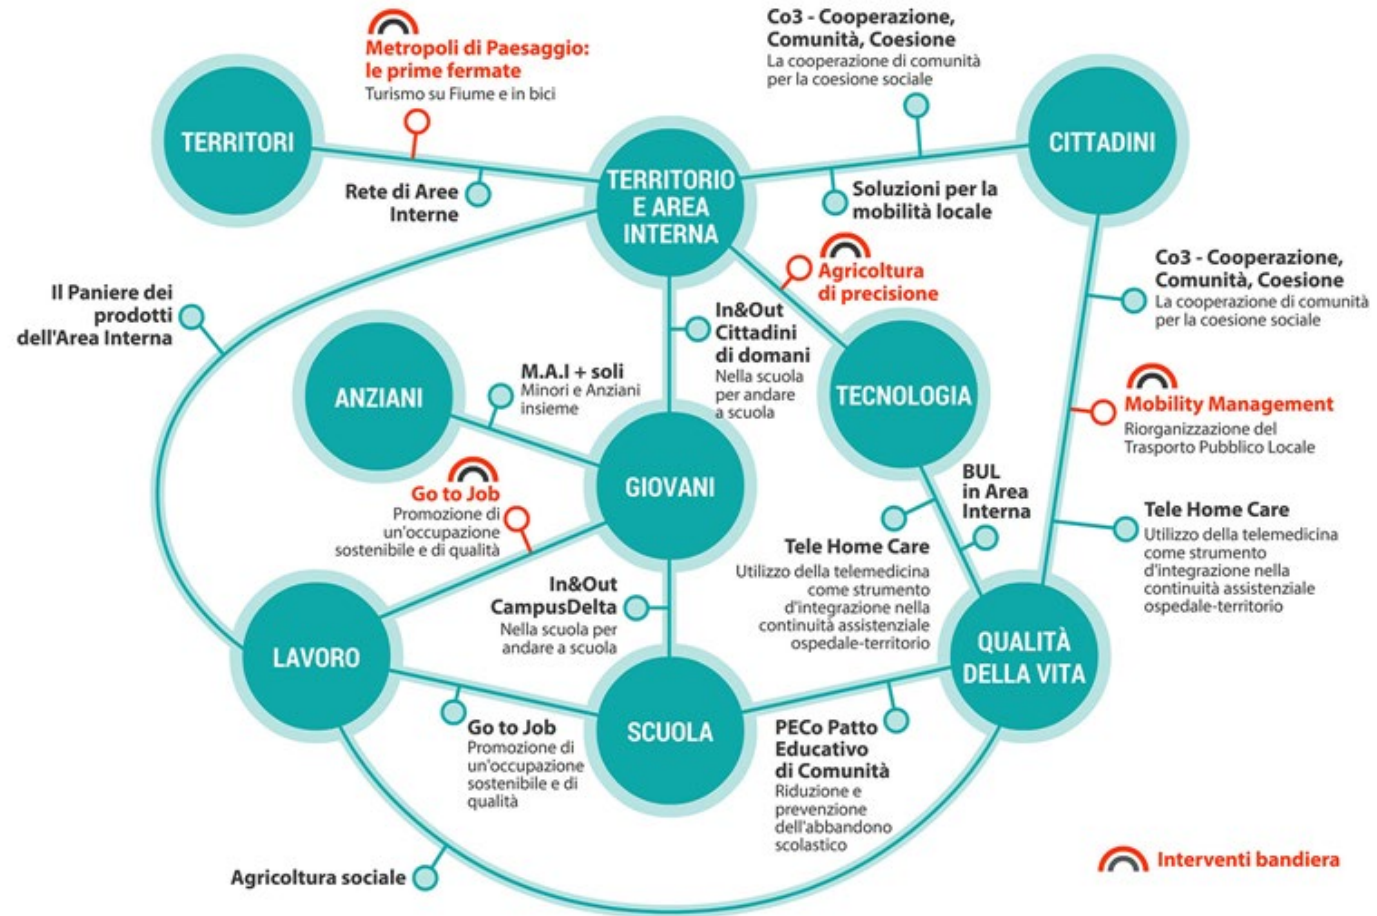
Metropoli di Paesaggio: le prime fermate
Turismo su Fiume e in bici

Co3 - Cooperazione, Comunità, Coesione
La cooperazione di comunità per la coesione sociale

TERRITORI

CITTADINI

Rete di Aree Interne

TERRITORIO E AREA INTERNA

Soluzioni per la mobilità locale

Agricoltura di precisione

Co3 - Cooperazione, Comunità, Coesione
La cooperazione di comunità per la coesione sociale

Il Paniere dei prodotti dell'Area Interna

In&Out Cittadini di domani
Nella scuola per andare a scuola

ANZIANI

M.A.I + soli
Minori e Anziani insieme

TECNOLOGIA

Mobility Management
Riorganizzazione del Trasporto Pubblico Locale

GIOVANI

Go to Job
Promozione di un'occupazione sostenibile e di qualità

BUL in Area Interna

Tele Home Care
Utilizzo della telemedicina come strumento d'integrazione nella continuità assistenziale ospedale-territorio

Tele Home Care
Utilizzo della telemedicina come strumento d'integrazione nella continuità assistenziale ospedale-territorio

In&Out CampusDelta
Nella scuola per andare a scuola

LAVORO

QUALITÀ DELLA VITA

SCUOLA

Go to Job
Promozione di un'occupazione sostenibile e di qualità

PECo Patto Educativo di Comunità
Riduzione e prevenzione dell'abbandono scolastico

Agricoltura sociale

Interventi bandiera